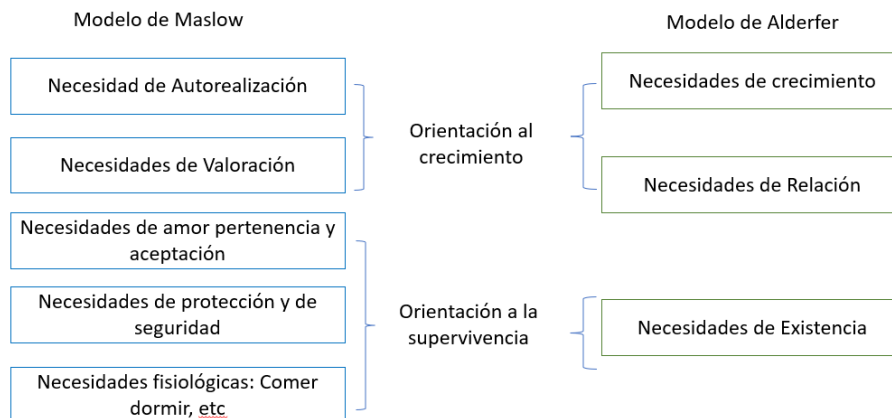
Modelo de Maslow

Modelo de Alderfer

Necesidad de Autorealización

Necesidades de Valoración

Orientación al crecimiento

Necesidades de crecimiento

Necesidades de Relación

Necesidades de amor pertenencia y aceptación

Necesidades de protección y de seguridad

Necesidades fisiológicas: Comer dormir, etc

Orientación a la supervivencia

Necesidades de Existencia